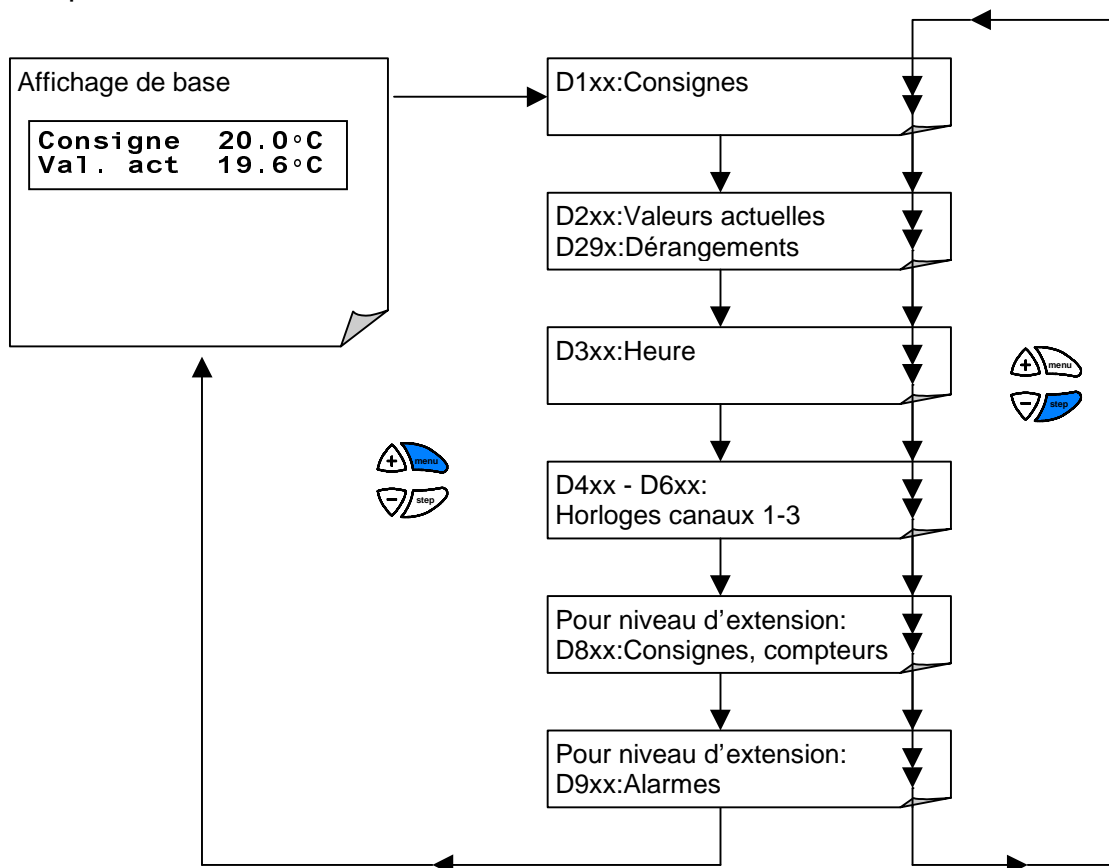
Affichage de base

Consigne 20.0°C
Val. act 19.6°C

D1xx:Consignes

D2xx:Valeurs actuelles
D29x:Dérangements

D3xx:Heure

D4xx - D6xx:
Horloges canaux 1-3

Pour niveau d'extension:
D8xx:Consignes, compteurs

Pour niveau d'extension:
D9xx:Alarmes

menu
step

menu
step